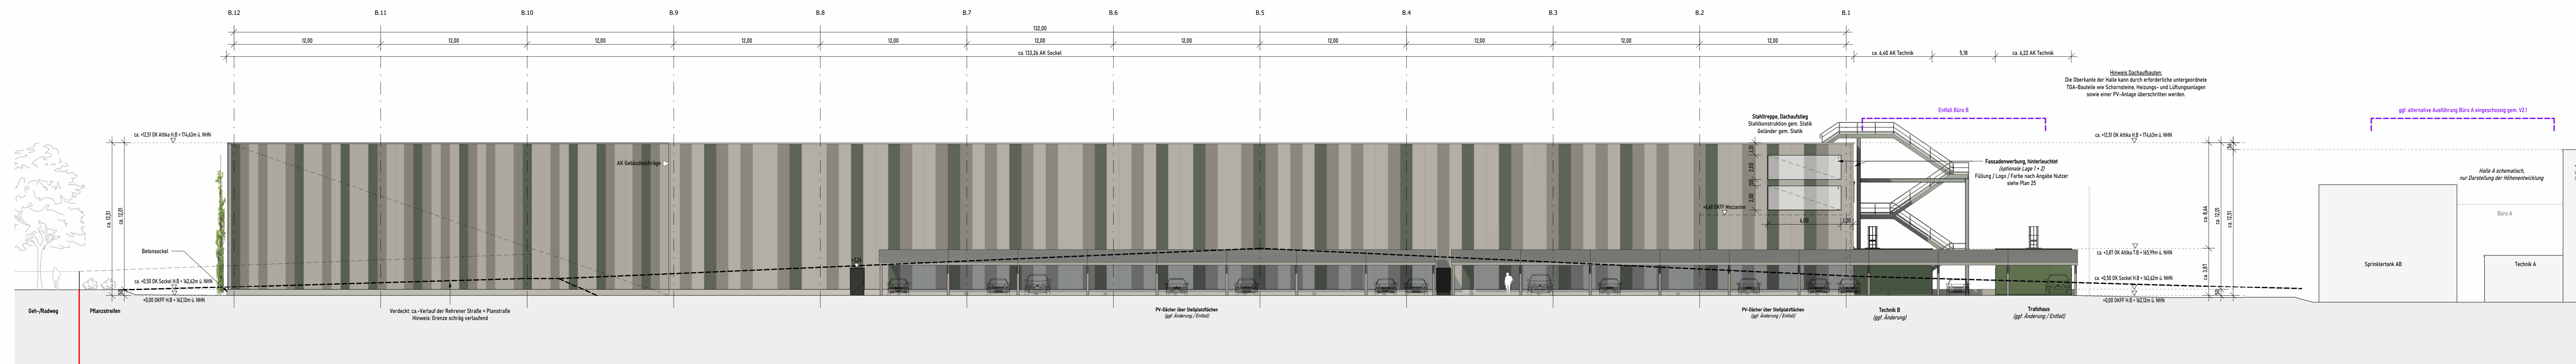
B.12 B.11 B.10 B.9 B.8 B.7 B.6 B.5 B.4 B.3 B.2 B.1

132,00

12,00 12,00 12,00 12,00 12,00 12,00 12,00 12,00 12,00 12,00 12,00

ca. 133,26 AK Sockel

ca. 6,40 AK Technik 5,18 ca. 6,22 AK Technik

Hinweis Dachaufbauten:
Die Oberkante der Halle kann durch erforderliche untergeordnete TGA-Bauteile wie Schornsteine, Heizungs- und Lüftungsanlagen sowie einer PV-Anlage überschritten werden.

Stahltreppe, Dachaufstieg
Stahlkonstruktion gem. Statik
Geländer gem. Statik

Entfall Büro B

ggf. alternative Ausführung Büro A eingeschossig gem. V2.1

ca. +12,51 OK Attika H.B = 174,63m ü. NHN

ca. +12,51 OK Attika H.B = 174,63m ü. NHN

AK Gebäudeschräge

Fassadenwerbung, hinterleuchtet
(optionale Lage 1 + 2)
Füllung / Logo / Farbe nach Angabe Nutzer
siehe Plan 25

+4,60 OKFF Mezzanine

Halle A schematisch,
nur Darstellung der Höhenentwicklung

Büro A

ca. 12,51 ca. 12,01

Betonsockel

ca. +1,81 OK Attika T.B = 165,99m ü. NHN

Sprinklertank AB

Technik A

ca. +0,50 OK Sockel H.B = 162,62m ü. NHN

ca. +0,50 OK Sockel H.B = 162,62m ü. NHN

±0,00 OKFF H.B = 162,12m ü. NHN

±0,00 OKFF H.B = 162,12m ü. NHN

Geh-/Radweg

Pflanzstreifen

Verdeckt: ca.-Verlauf der Rehrener Straße + Planstraße
Hinweis: Grenze schräg verlaufend

PV-Dächer über Stellplatzflächen
(ggf. Änderung / Entfall)

PV-Dächer über Stellplatzflächen
(ggf. Änderung / Entfall)

Technik B
(ggf. Änderung)

Trafohaus
(ggf. Änderung / Entfall)